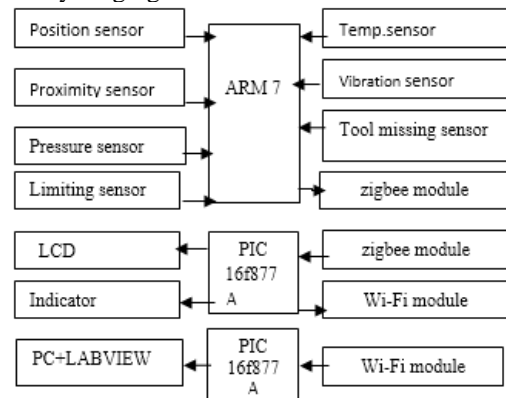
Position sensor

Proximity sensor

Pressure sensor

Limiting sensor

ARM 7

Temp.sensor

Vibration sensor

Tool missing sensor

zigbee module

LCD

Indicator

PIC 16f877 A

zigbee module

Wi-Fi module

PC+LABVIEW

PIC 16f877 A

Wi-Fi module